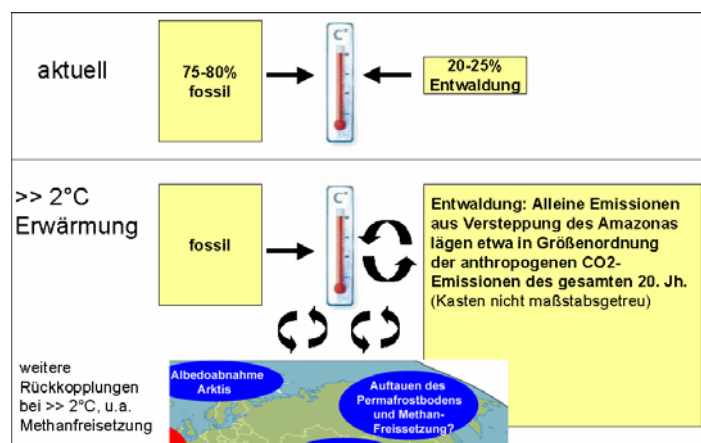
aktuell

75-80%
fossil

C°

20-25%
Entwaldung

>> 2°C
Erwärmung

fossil

C°

Entwaldung: Alleine Emissionen aus Versteppung des Amazonas lägen etwa in Größenordnung der anthropogenen CO2-Emissionen des gesamten 20. Jh.
(Kasten nicht maßstabsgetreu)

weitere Rückkopplungen bei >> 2°C, u.a. Methanfreisetzung

Albedoabnahme Arktis

Auftauen des Permafrostbodens und Methan-Freissetzung?